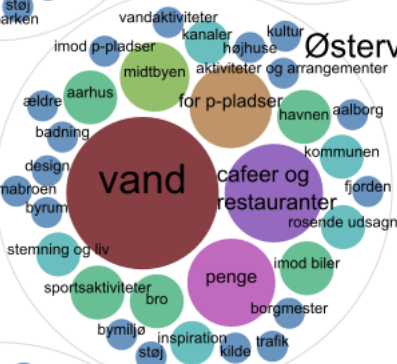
støj
parken
vandaktiviteter
kultur
kanaler
imod p-pladser
højhuse
Østerv
aktiviteter og arrangementer
midtbyen
aarhus
for p-pladser
ældre
havnen
aalborg
badning
kommunen
design
vand
cafeer og restauranter
mabroen
fjorden
byrum
rosende udsagn
stemning og liv
penge
imod biler
sportsaktiviteter
bro
borgmester
bymiljø
inspiration
støj
kilde
trafik